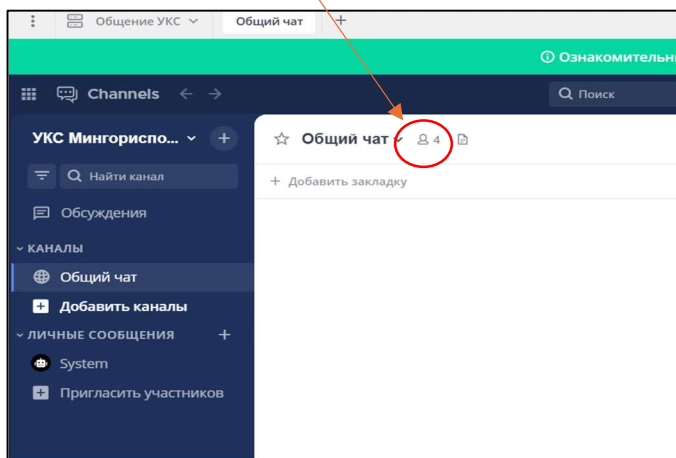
Общение УКС
Общий чат
+
Ознакомительн
Channels
Поиск
УКС Мингориспо...
+
Найти канал
Обсуждения
КАНАЛЫ
Общий чат
Добавить каналы
ЛИЧНЫЕ СООБЩЕНИЯ
+
System
Пригласить участников
Общий чат
4
+ Добавить закладку